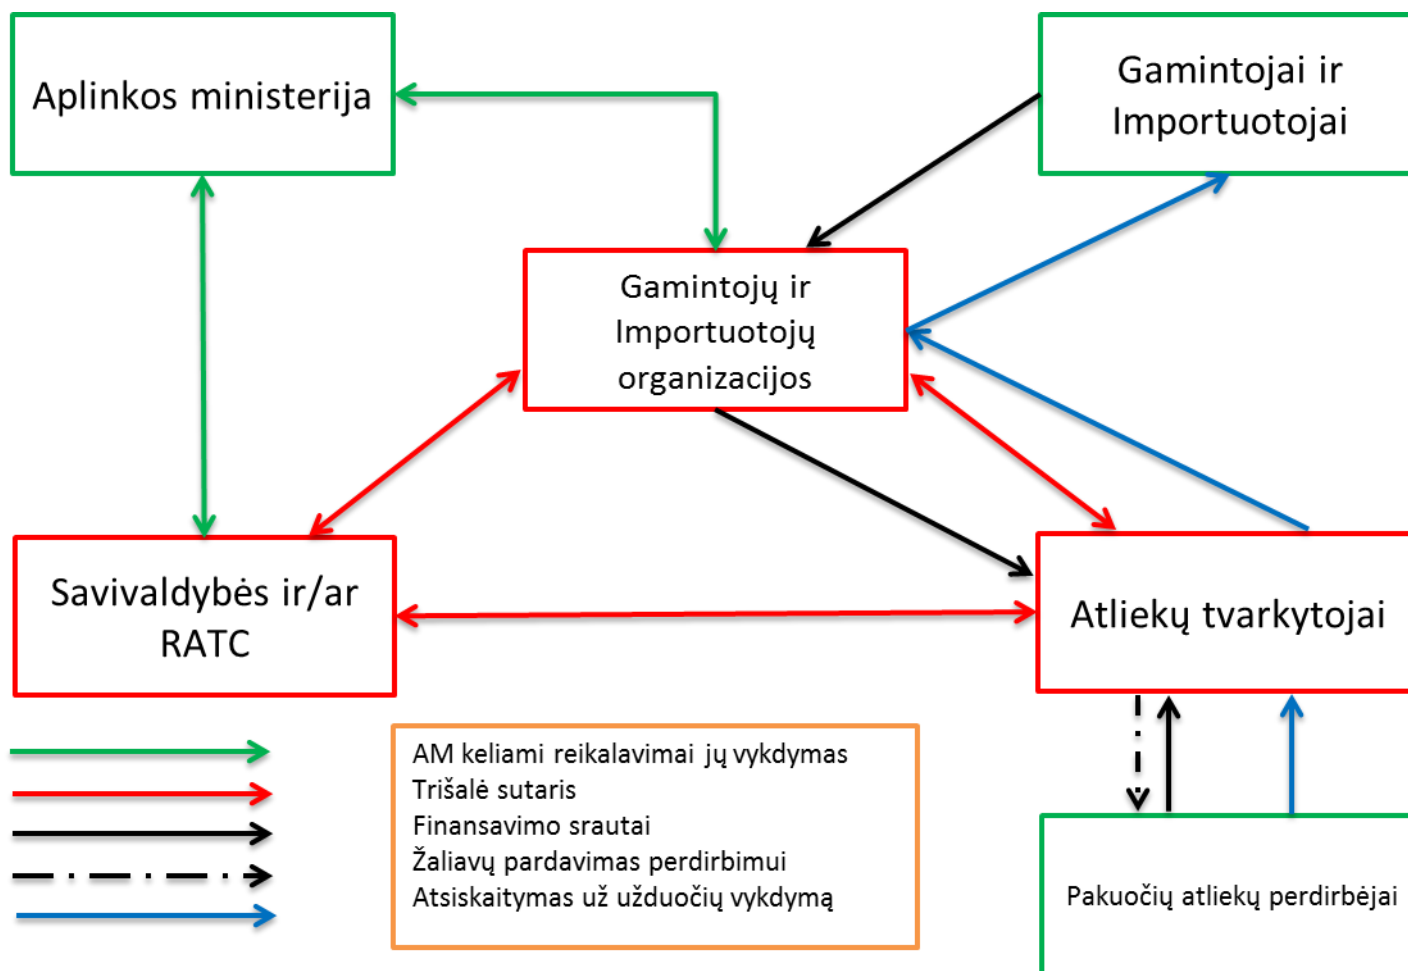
Aplinkos ministerija

Gamintojai ir Importuotojai

Gamintojų ir Importuotojų organizacijos

Savivaldybės ir/ar RATC

Atliekų tvarkytojai

AM keliami reikalavimai jų vykdymas
Trišalė sutaris
Finansavimo srautai
Žaliavų pardavimas perdirbimui
Atsiskaitymas už užduočių vykdymą

Pakuočių atliekų perdirbėjai